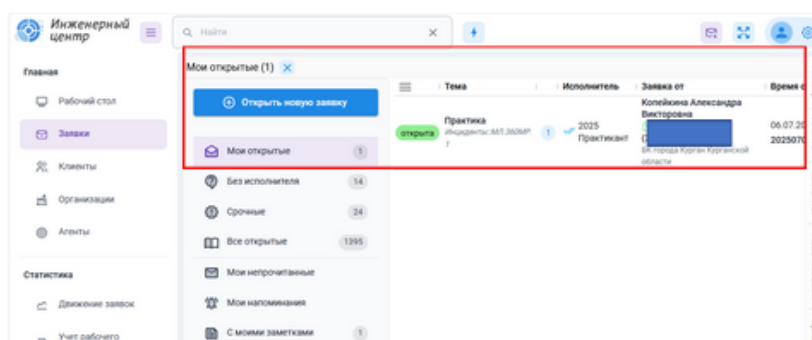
Инженерный центр

Найти

Главная

Рабочий стол

Заявки

Клиенты

Организации

Агенты

Статистика

Движение заявок

Учет рабочего

Мои открытые (1)

Открыть новую заявку

Мои открытые 1

Без исполнителя 14

Срочные 24

Все открытые 1395

Мои непрочитанные

Мои напоминания

С моими заметками 1

| | Тема | Исполнитель | Заявка от | Время с |
|---|---|---|---|---|
| открыта | Практика Инциденты:МЛ:360МР:7 | 1 2025 Практикант | Копейкина Александра Викторовна ( БК города Курган Курганской области | 06.07.20 202507 |